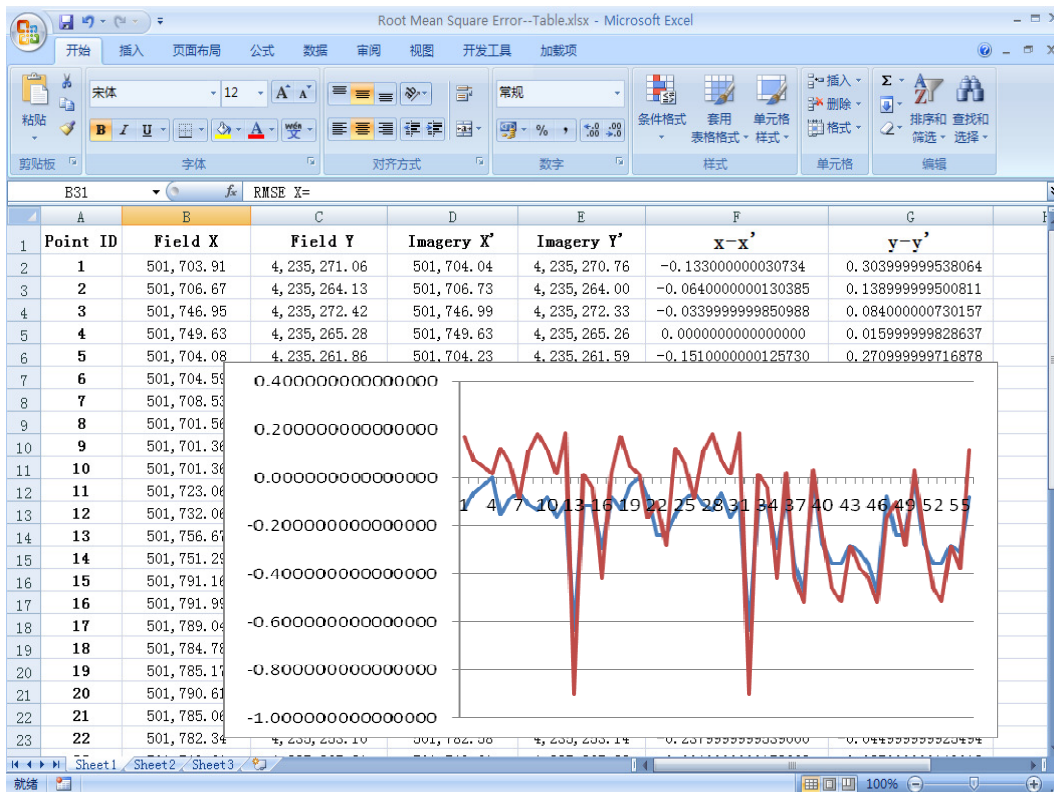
Root Mean Square Error--Table.xlsx - Microsoft Excel

开始 插入 页面布局 公式 数据 审阅 视图 开发工具 加载项

粘贴 宋体 12 常规 条件格式 套用表格格式 单元格样式 插入 删除 格式 排序和筛选 查找和选择

剪贴板 字体 对齐方式 数字 样式 单元格 编辑

B31 RMSE X=

| | A | B | C | D | E | F | G |
|---|---|---|---|---|---|---|---|
| 1 | Point ID | Field X | Field Y | Imagery X' | Imagery Y' | x-x' | y-y' |
| 2 | 1 | 501,703.91 | 4,235,271.06 | 501,704.04 | 4,235,270.76 | -0.133000000030734 | 0.303999999538064 |
| 3 | 2 | 501,706.67 | 4,235,264.13 | 501,706.73 | 4,235,264.00 | -0.0640000000130385 | 0.138999999500811 |
| 4 | 3 | 501,746.95 | 4,235,272.42 | 501,746.99 | 4,235,272.33 | -0.0339999999850988 | 0.084000000730157 |
| 5 | 4 | 501,749.63 | 4,235,265.28 | 501,749.63 | 4,235,265.26 | 0.0000000000000000 | 0.015999999828637 |
| 6 | 5 | 501,704.08 | 4,235,261.86 | 501,704.23 | 4,235,261.59 | -0.1510000000125730 | 0.270999999716878 |
| 7 | 6 | 501,704.59 | | | | | |
| 8 | 7 | 501,708.53 | | | | | |
| 9 | 8 | 501,701.56 | | | | | |
| 10 | 9 | 501,701.36 | | | | | |
| 11 | 10 | 501,701.36 | | | | | |
| 12 | 11 | 501,723.06 | | | | | |
| 13 | 12 | 501,732.06 | | | | | |
| 14 | 13 | 501,756.67 | | | | | |
| 15 | 14 | 501,751.29 | | | | | |
| 16 | 15 | 501,791.16 | | | | | |
| 17 | 16 | 501,791.99 | | | | | |
| 18 | 17 | 501,789.04 | | | | | |
| 19 | 18 | 501,784.78 | | | | | |
| 20 | 19 | 501,785.17 | | | | | |
| 21 | 20 | 501,790.61 | | | | | |
| 22 | 21 | 501,785.06 | | | | | |
| 23 | 22 | 501,782.34 | 4,235,253.10 | 501,782.58 | 4,235,253.14 | -0.2379999999539000 | -0.044999999925494 |

0.400000000000000
0.200000000000000
0.000000000000000
-0.200000000000000
-0.400000000000000
-0.600000000000000
-0.800000000000000
-1.000000000000000
1 4 7 10 13 16 19 22 25 28 31 34 37 40 43 46 49 52 55

Sheet1 Sheet2 Sheet3
就绪 100%